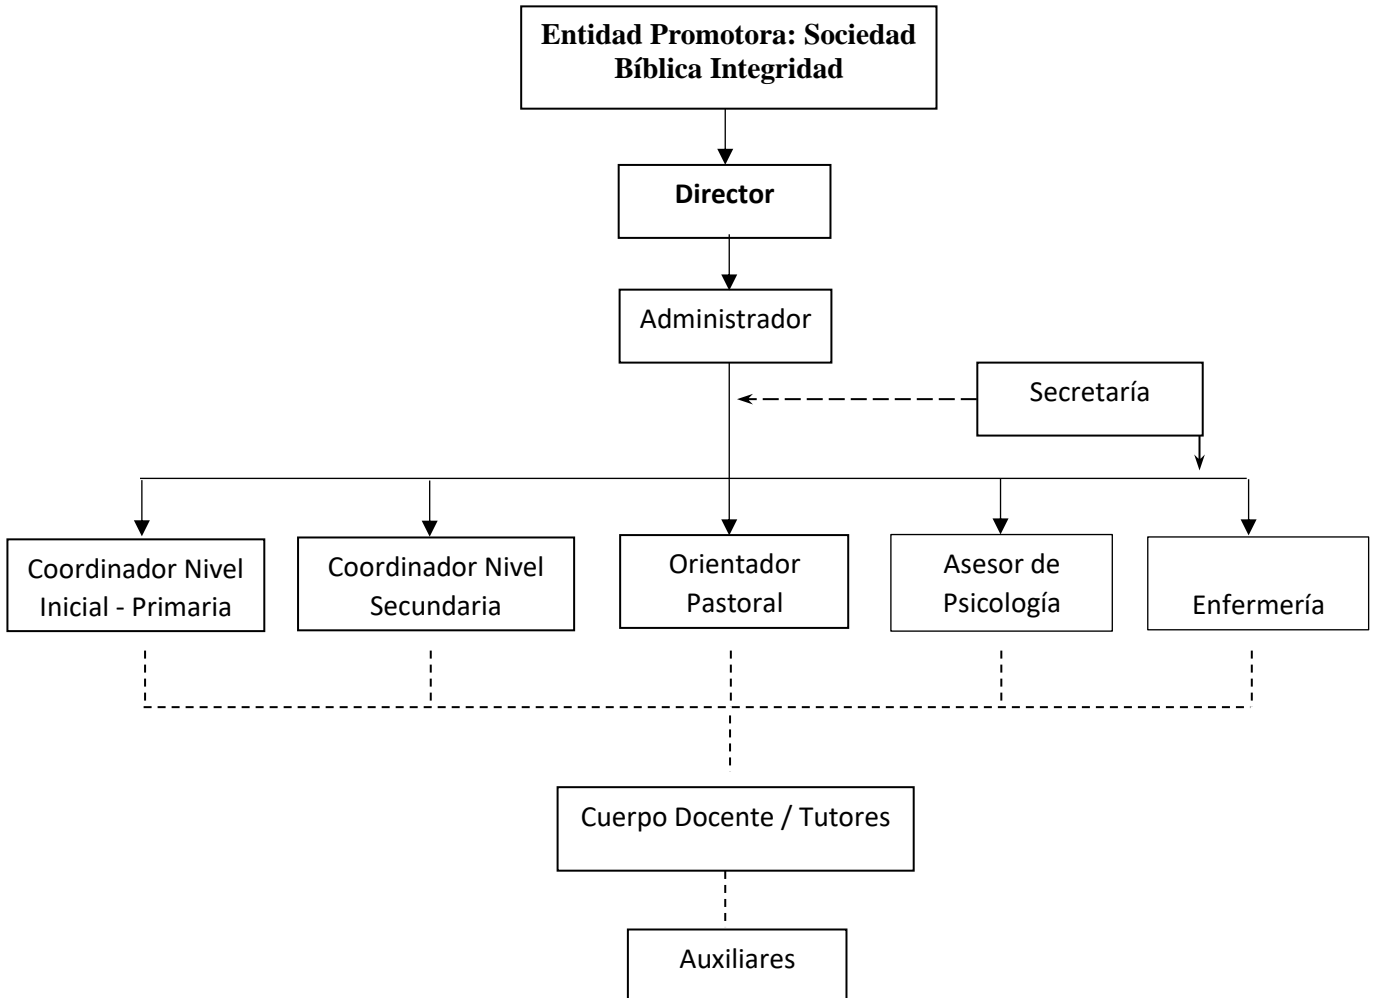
Entidad Promotora: Sociedad Bíblica Integridad

Director

Administrador

Secretaría

Coordinador Nivel Inicial - Primaria

Coordinador Nivel Secundaria

Orientador Pastoral

Asesor de Psicología

Enfermería

Cuerpo Docente / Tutores

Auxiliares